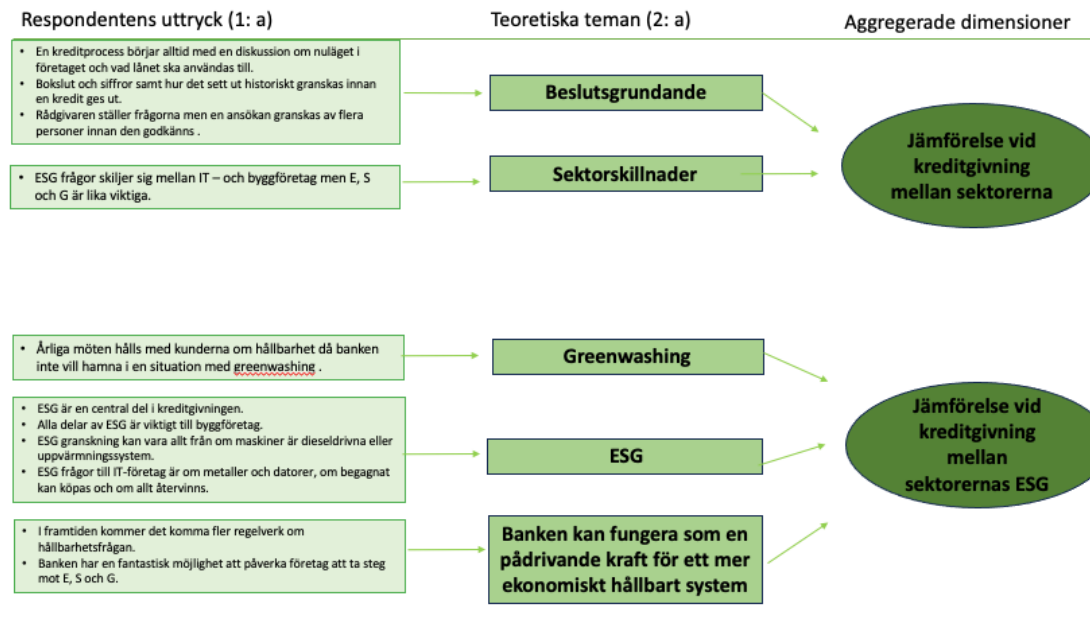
Respondentens uttryck (1: a)

Teoretiska teman (2: a)

Aggregerade dimensioner

- En kreditprocess börjar alltid med en diskussion om nuläget i företaget och vad lånet ska användas till.
- Bokslut och siffror samt hur det sett ut historiskt granskas innan en kredit ges ut.
- Rådgivaren ställer frågorna men en ansökan granskas av flera personer innan den godkänns .

Beslutsgrundande

- ESG frågor skiljer sig mellan IT – och byggföretag men E, S och G är lika viktiga.

Sektorskillnader

Jämförelse vid kreditgivning mellan sektorerna

- Årliga möten hålls med kunderna om hållbarhet då banken inte vill hamna i en situation med greenwashing .

Greenwashing

- ESG är en central del i kreditgivningen.
- Alla delar av ESG är viktigt till byggföretag.
- ESG granskning kan vara allt från om maskiner är dieseldrivna eller uppvärmningssystem.
- ESG frågor till IT-företag är om metaller och datorer, om begagnat kan köpas och om allt återvinns.

ESG

- I framtiden kommer det komma fler regelverk om hållbarhetsfrågan.
- Banken har en fantastisk möjlighet att påverka företag att ta steg mot E, S och G.

Banken kan fungera som en pådrivande kraft för ett mer ekonomiskt hållbart system

Jämförelse vid kreditgivning mellan sektorernas ESG